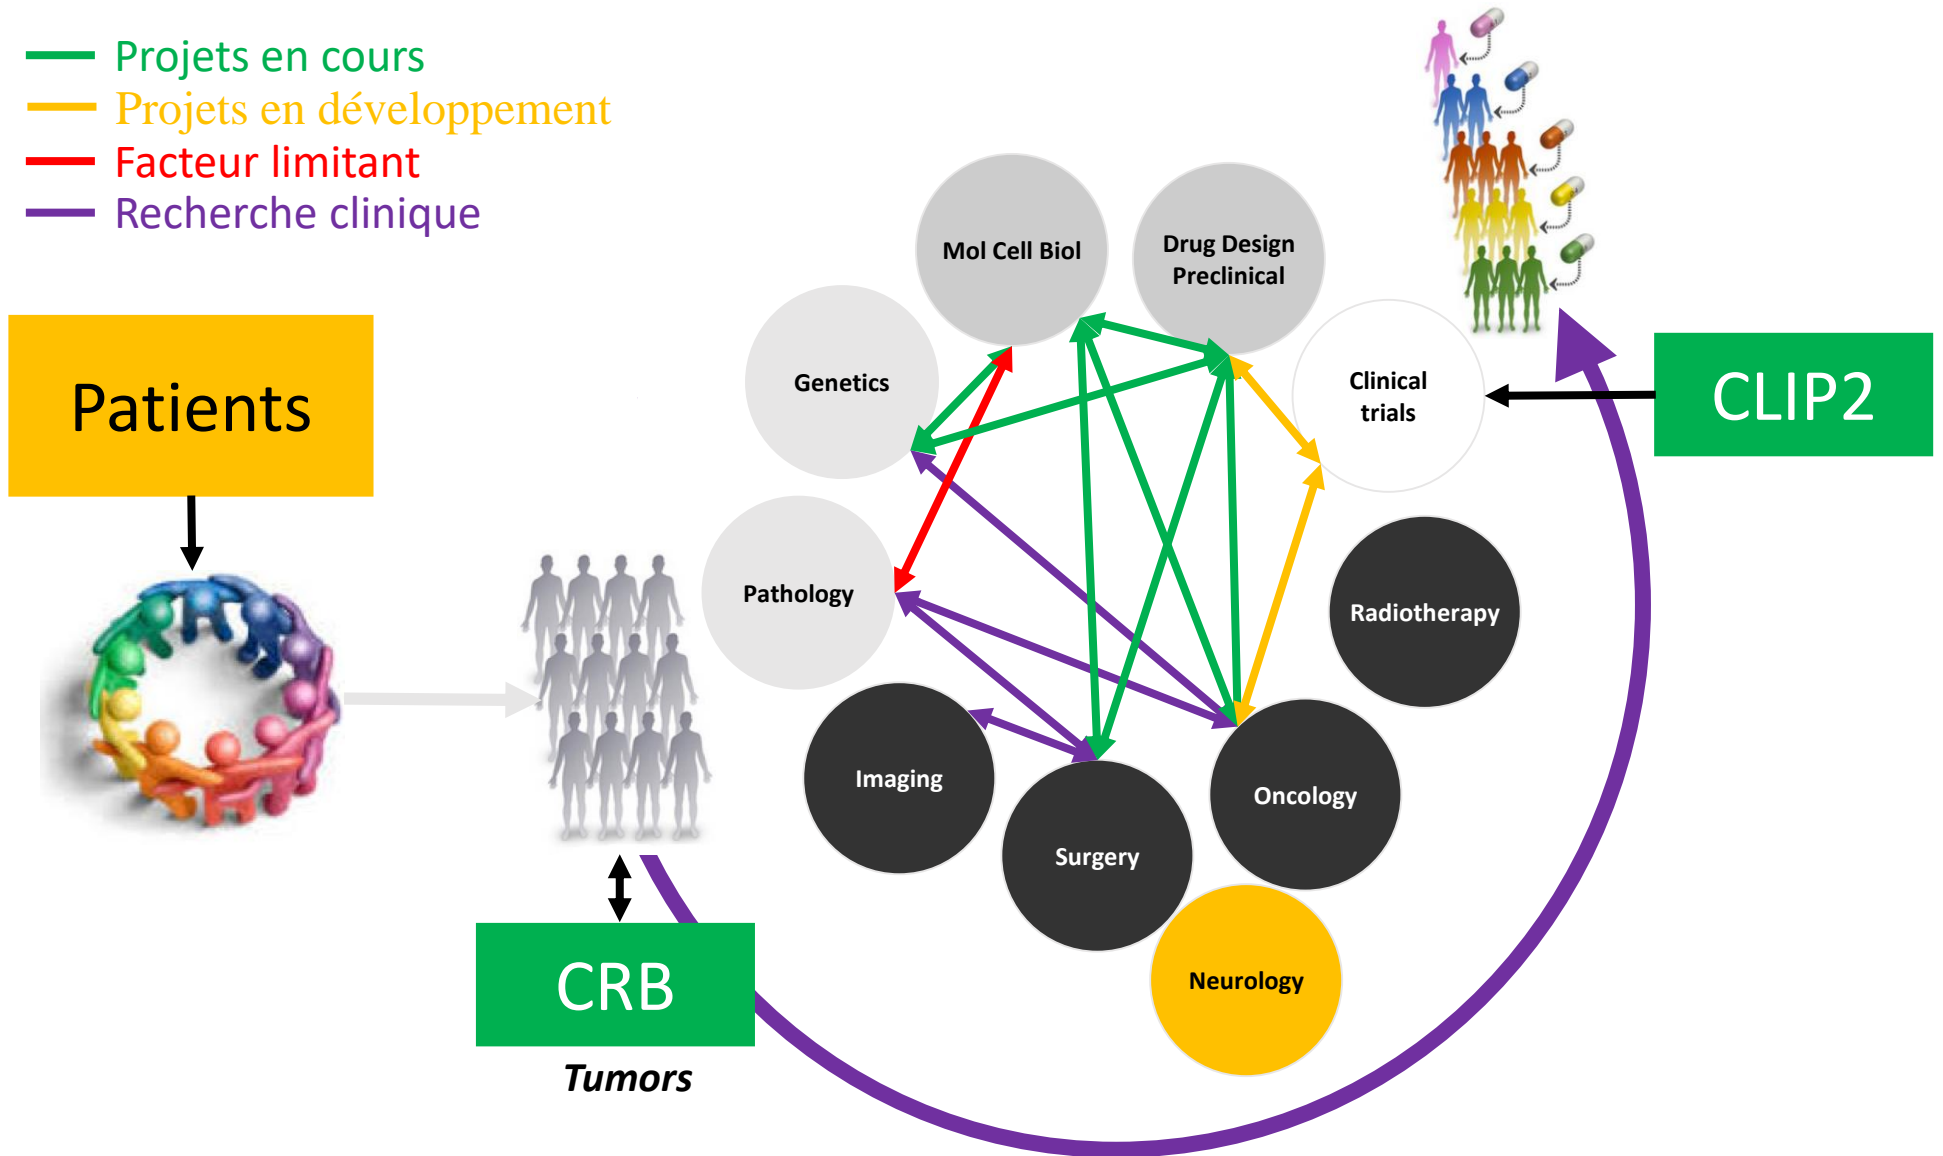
Projets en cours
Projets en développement
Facteur limitant
Recherche clinique

Patients

Mol Cell Biol
Drug Design Preclinical
Genetics
Clinical trials
CLIP2
Pathology
Radiotherapy
Imaging
Surgery
Oncology
Neurology

CRB
Tumors